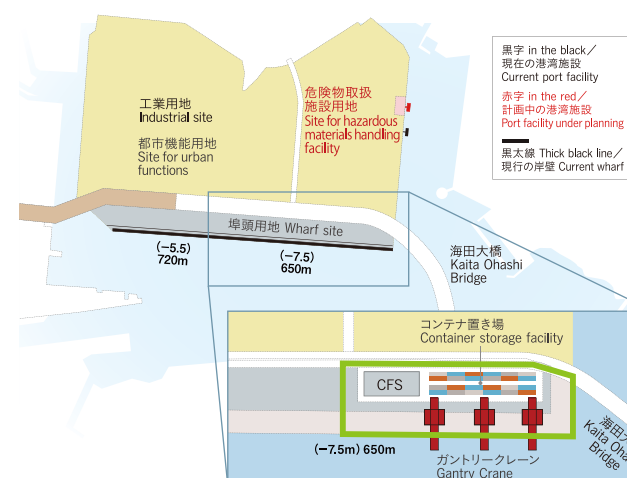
工業用地
Industrial site

都市機能用地
Site for urban functions

危険物取扱
施設用地
Site for hazardous materials handling facility

黒字 in the black／
現在の港湾施設
Current port facility

赤字 in the red／
計画中の港湾施設
Port facility under planning

黒太線 Thick black line／
現行の岸壁 Current wharf

埠頭用地 Wharf site

(−5.5)
720m

(−7.5)
650m

海田大橋
Kaita Ohashi
Bridge

コンテナ置き場
Container storage facility

CFS

(−7.5m) 650m

ガントリークレーン
Gantry Crane

海田大
Kaita Oha
Bridge